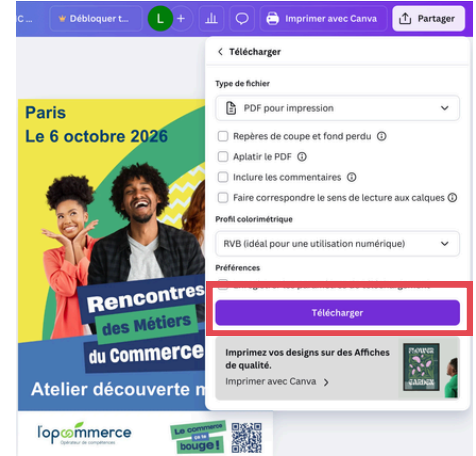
C Débloquer t... L + Imprimer avec Canva Partager

Télécharger

Type de fichier

PDF pour impression

Repères de coupe et fond perdu

Aplatir le PDF

Inclure les commentaires

Faire correspondre le sens de lecture aux calques

Profil colorimétrique

RVB (idéal pour une utilisation numérique)

Préférences

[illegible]

Télécharger

Imprimez vos designs sur des Affiches de qualité.

Imprimer avec Canva >

Paris
Le 6 octobre 2026

Rencontres des Métiers du Commerce

Atelier découverte m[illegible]

l'opcommerce
Opérateur de compétences

Le commerce ça bouge !